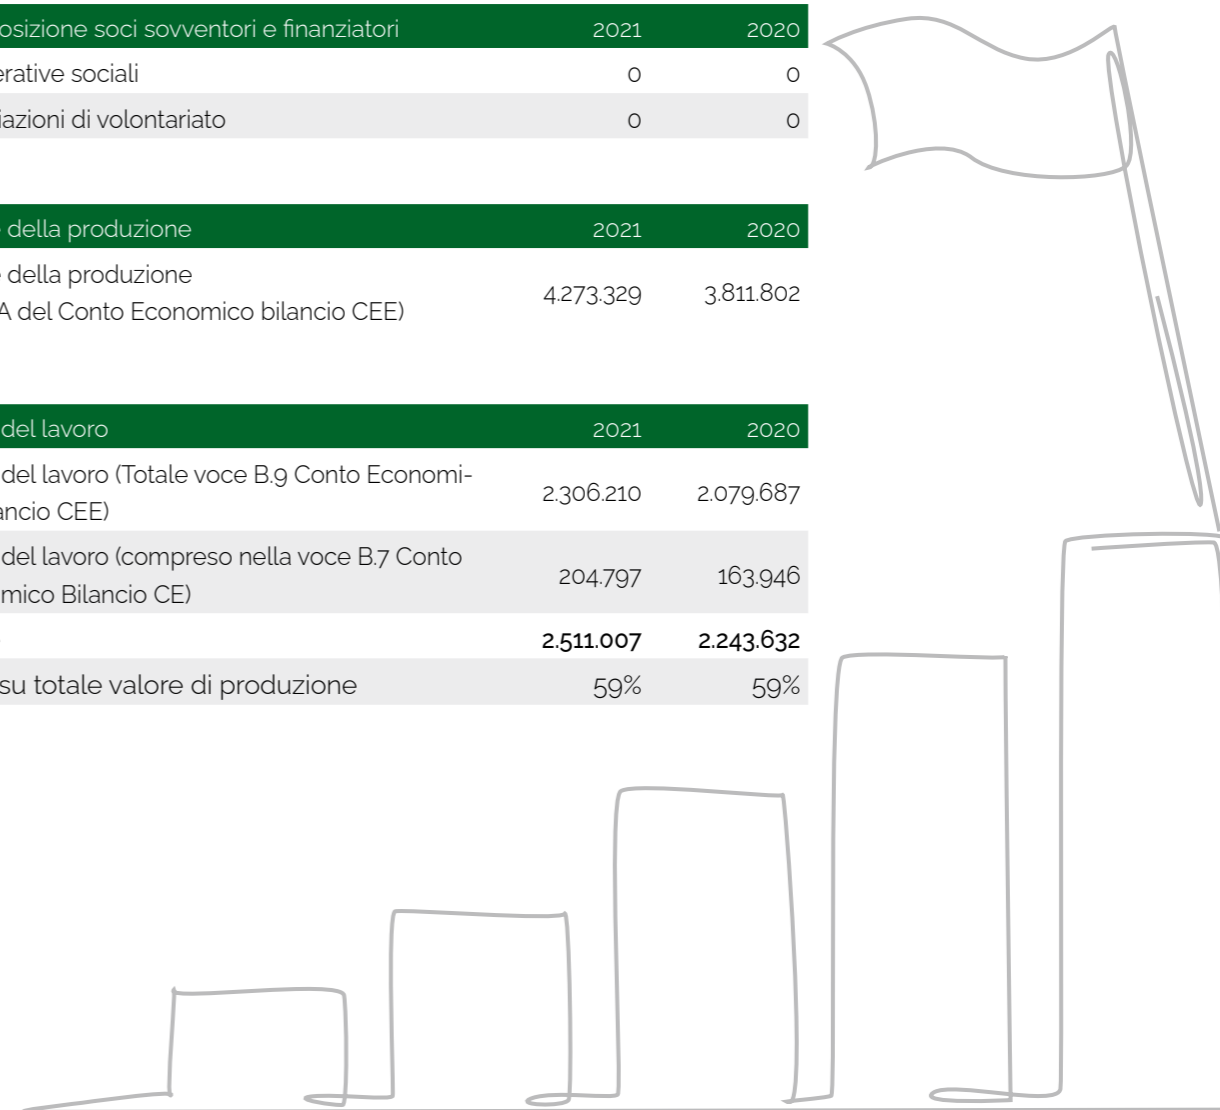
| osizione soci sovventori e finanziatori | 2021 | 2020 |
|---|---|---|
| erative sociali | 0 | 0 |
| iazioni di volontariato | 0 | 0 |

| e della produzione | 2021 | 2020 |
|---|---|---|
| e della produzione (A del Conto Economico bilancio CEE) | 4.273.329 | 3.811.802 |

| del lavoro | 2021 | 2020 |
|---|---|---|
| del lavoro (Totale voce B.9 Conto Economiancio CEE) | 2.306.210 | 2.079.687 |
| del lavoro (compreso nella voce B.7 Conto mico Bilancio CE) | 204.797 | 163.946 |
| | **2.511.007** | **2.243.632** |
| su totale valore di produzione | 59% | 59% |